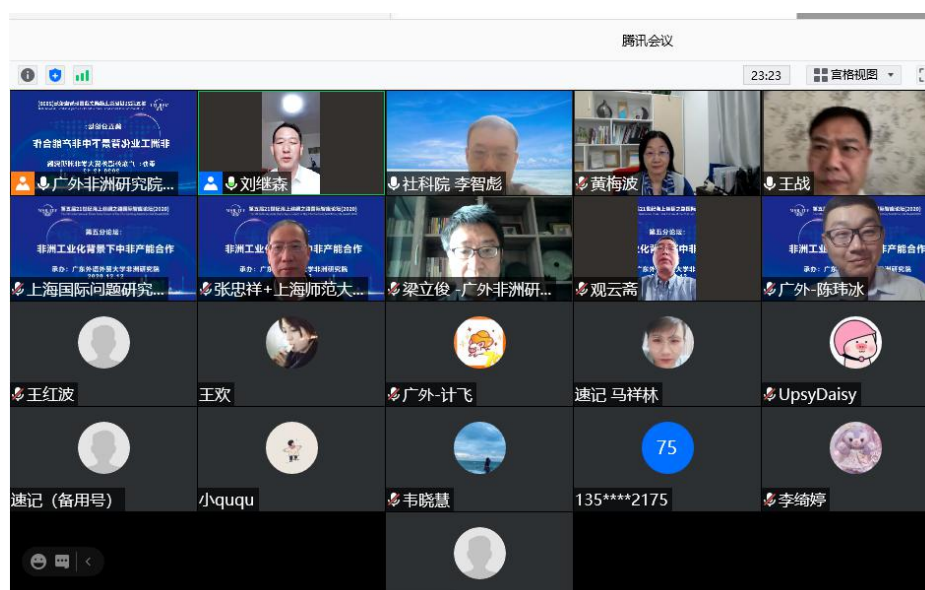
腾讯会议

23:23 宫格视图

广外非洲研究院...
刘继森
社科院 李智彪
黄梅波
王战

第五分论坛：
非洲工业化背景下中非产能合作
承办：广东外语外贸大学非洲研究院

上海国际问题研究...
张忠祥+上海师范大...
梁立俊 -广外非洲研...
观云斋
广外-陈玮冰

王红波
王欢
广外-计飞
速记 马祥林
UpsyDaisy

速记（备用号）
小ququ
韦晓慧
75
135****2175
李绮婷